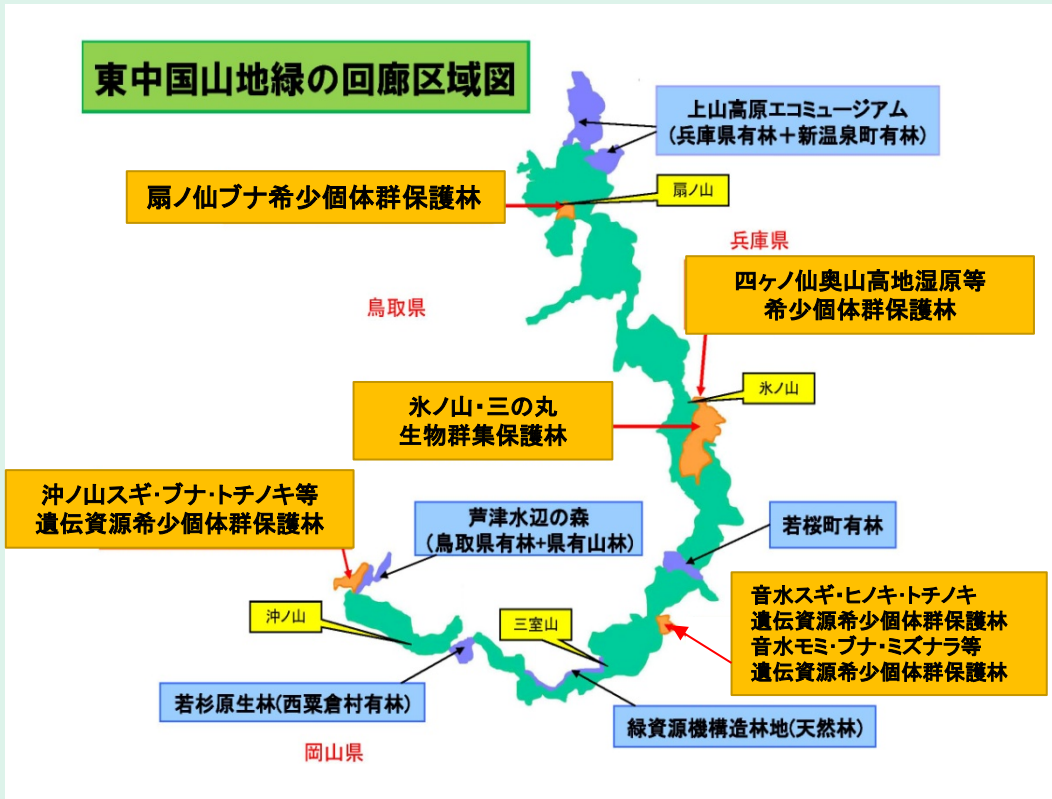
東中国山地緑の回廊区域図

上山高原エコミュージアム
(兵庫県有林＋新温泉町有林)

扇ノ仙ブナ希少個体群保護林

扇ノ山

兵庫県

四ヶノ仙奥山高地湿原等
希少個体群保護林

鳥取県

氷ノ山

氷ノ山・三の丸
生物群集保護林

沖ノ山スギ・ブナ・トチノキ等
遺伝資源希少個体群保護林

芦津水辺の森
(鳥取県有林+県有山林)

若桜町有林

音水スギ・ヒノキ・トチノキ
遺伝資源希少個体群保護林
音水モミ・ブナ・ミズナラ等
遺伝資源希少個体群保護林

沖ノ山

三室山

若杉原生林(西粟倉村有林)

緑資源機構造林地(天然林)

岡山県